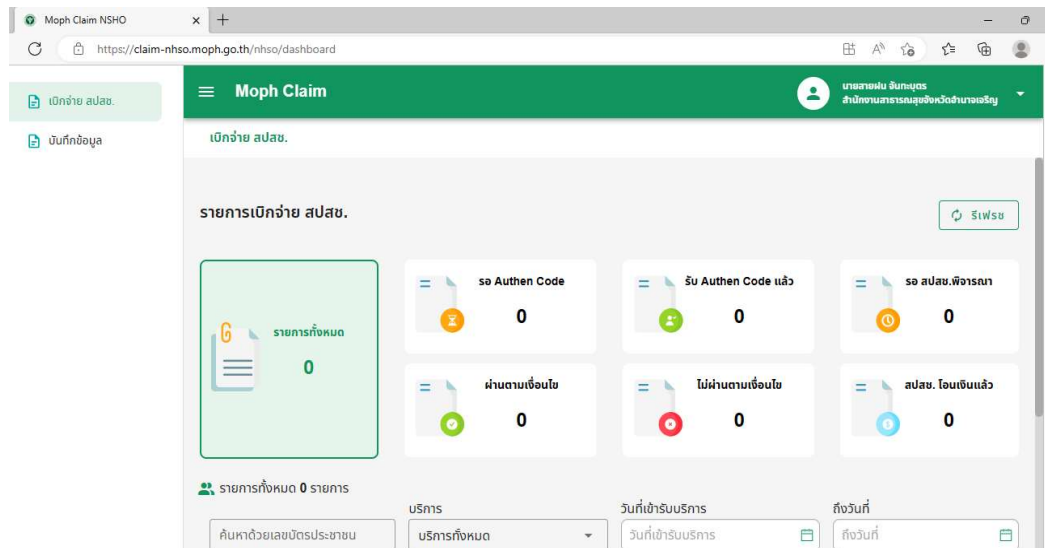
Moph Claim NSHO

https://claim-nhso.moph.go.th/nhso/dashboard

เบิกจ่าย สปสช.

บันทึกข้อมูล

Moph Claim

นายสายฝน จันทะบุตร
สำนักงานสาธารณสุขจังหวัดอำนาจเจริญ

เบิกจ่าย สปสช.

รายการเบิกจ่าย สปสช.

รีเฟรช

รายการทั้งหมด
0

รอ Authen Code
0

รับ Authen Code แล้ว
0

รอ สปสช.พิจารณา
0

ผ่านตามเงื่อนไข
0

ไม่ผ่านตามเงื่อนไข
0

สปสช. โอนเงินแล้ว
0

รายการทั้งหมด 0 รายการ

บริการ

วันที่เข้ารับบริการ

ถึงวันที่

ค้นหาด้วยเลขบัตรประชาชน

บริการทั้งหมด

วันที่เข้ารับบริการ

ถึงวันที่